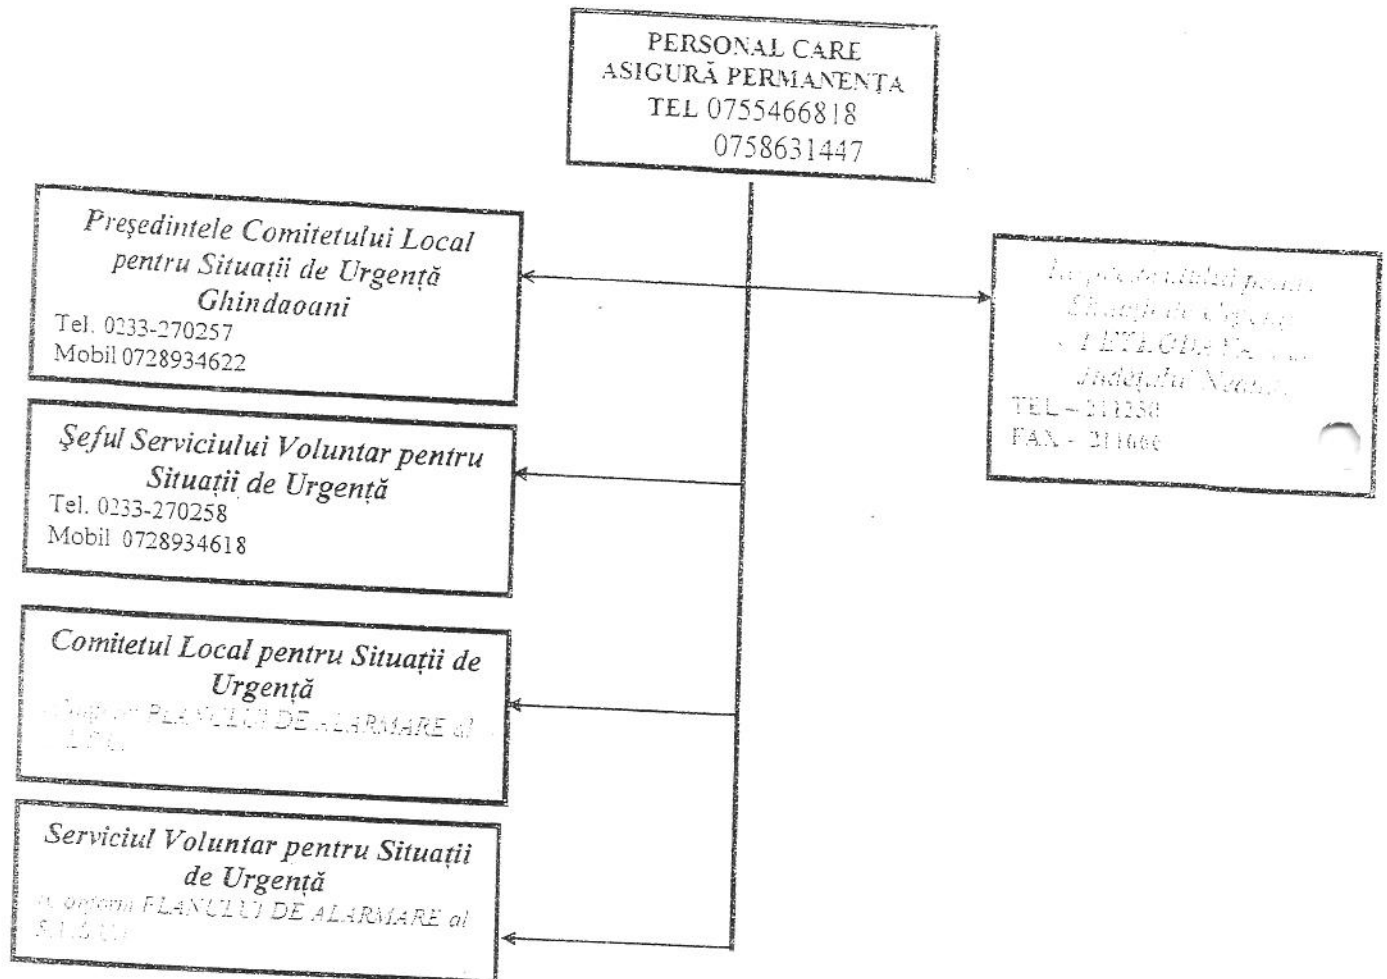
PERSONAL CARE ASIGURĂ PERMANENȚA
TEL 0755466818
0758631447

Președintele Comitetului Local pentru Situații de Urgență Ghindaoani
Tel. 0233-270257
Mobil 0728934622

Inspectoratului pentru Situații de Urgență „PETRODAVA” al Județului Neamț
TEL – 211250
FAX – 211666

Șeful Serviciului Voluntar pentru Situații de Urgență
Tel. 0233-270258
Mobil 0728934618

Comitetul Local pentru Situații de Urgență
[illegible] PLANULUI DE ALARMARE al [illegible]

Serviciul Voluntar pentru Situații de Urgență
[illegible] PLANULUI DE ALARMARE al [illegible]